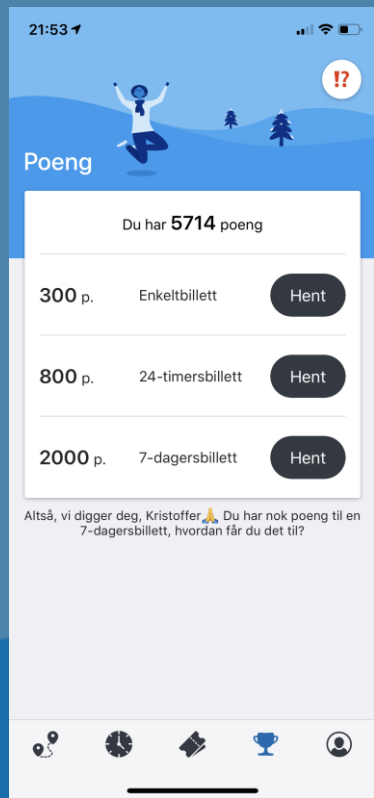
21:53

⁉️

Poeng

Du har 5714 poeng

300 p. Enkeltbillett Hent

800 p. 24-timersbillett Hent

2000 p. 7-dagersbillett Hent

Altså, vi digger deg, Kristoffer🙏 Du har nok poeng til en 7-dagersbillett, hvordan får du det til?